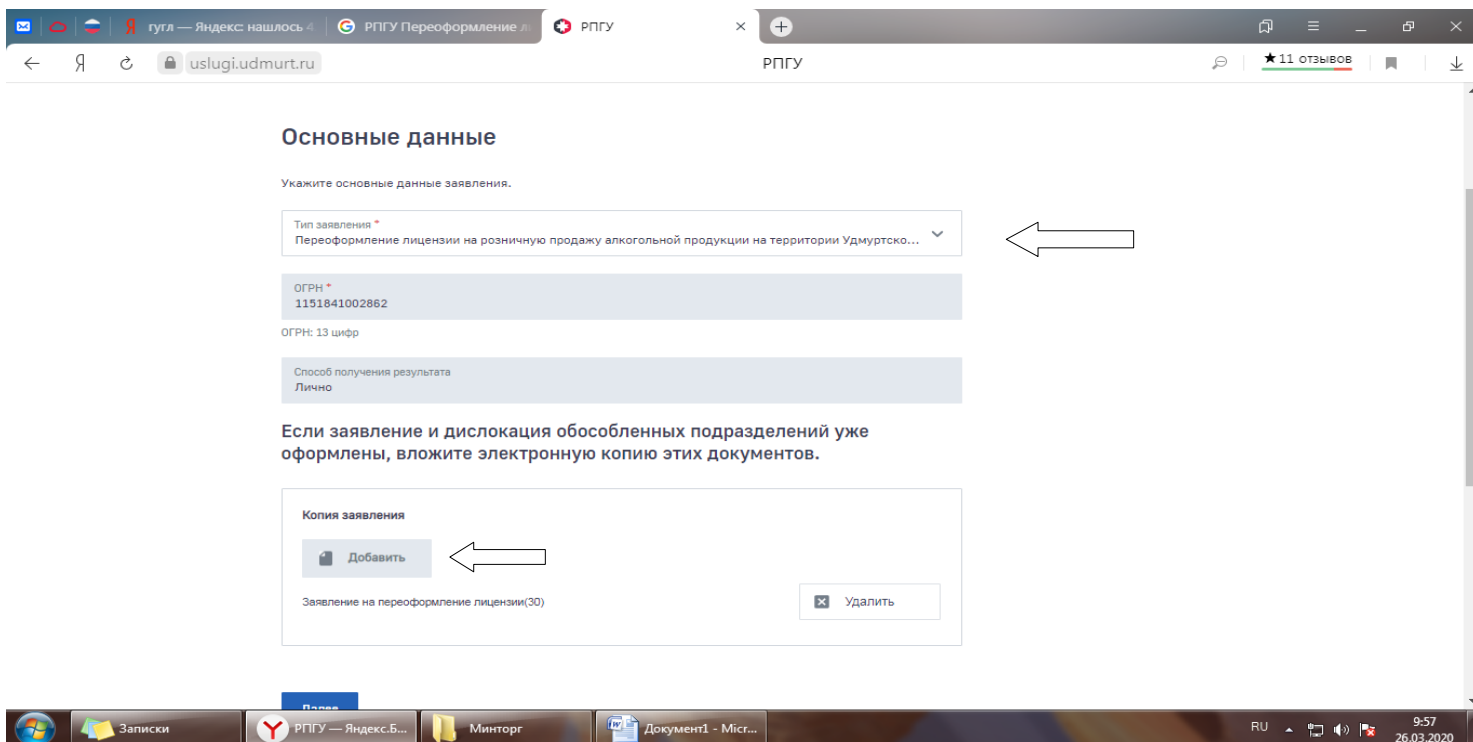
гугл — Яндекс: нашлось 4
РПГУ Переоформление л
РПГУ
uslugi.udmurt.ru
РПГУ
★11 отзывов

Основные данные

Укажите основные данные заявления.

Тип заявления *
Переоформление лицензии на розничную продажу алкогольной продукции на территории Удмуртско...

ОГРН *
1151841002862

ОГРН: 13 цифр

Способ получения результата
Лично

Если заявление и дислокация обособленных подразделений уже оформлены, вложите электронную копию этих документов.

Копия заявления

Добавить

Заявление на переоформление лицензии(30)

Удалить

Далее

Записки
РПГУ — Яндекс.Б...
Минторг
Документ1 - Micr...
RU
9:57
26.03.2020